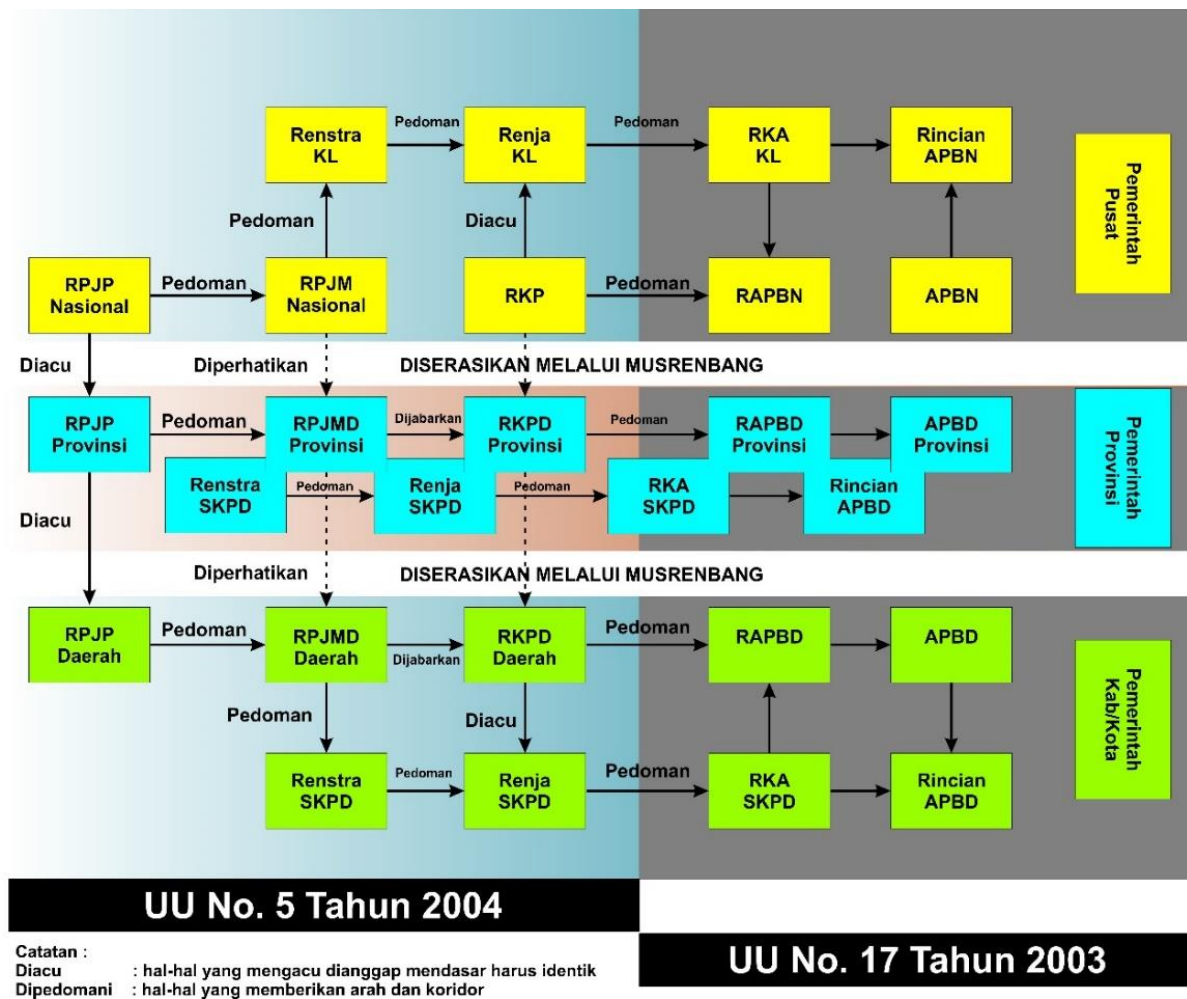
Renstra KL

Pedoman

Renja KL

Pedoman

RKA KL

Rincian APBN

Pemerintah Pusat

Pedoman

Diacu

RPJP Nasional

Pedoman

RPJM Nasional

RKP

Pedoman

RAPBN

APBN

Diacu

Diperhatikan

DISERASIKAN MELALUI MUSRENBANG

RPJP Provinsi

Pedoman

RPJMD Provinsi

Dijabarkan

RKPD Provinsi

Pedoman

RAPBD Provinsi

APBD Provinsi

Pemerintah Provinsi

Renstra SKPD

Pedoman

Renja SKPD

Pedoman

RKA SKPD

Rincian APBD

Diacu

Diperhatikan

DISERASIKAN MELALUI MUSRENBANG

RPJP Daerah

Pedoman

RPJMD Daerah

Dijabarkan

RKPD Daerah

Pedoman

RAPBD

APBD

Pemerintah Kab/Kota

Pedoman

Diacu

Renstra SKPD

Pedoman

Renja SKPD

Pedoman

RKA SKPD

Rincian APBD

UU No. 5 Tahun 2004

Catatan :
Diacu : hal-hal yang mengacu dianggap mendasar harus identik
Dipedomani : hal-hal yang memberikan arah dan koridor

UU No. 17 Tahun 2003